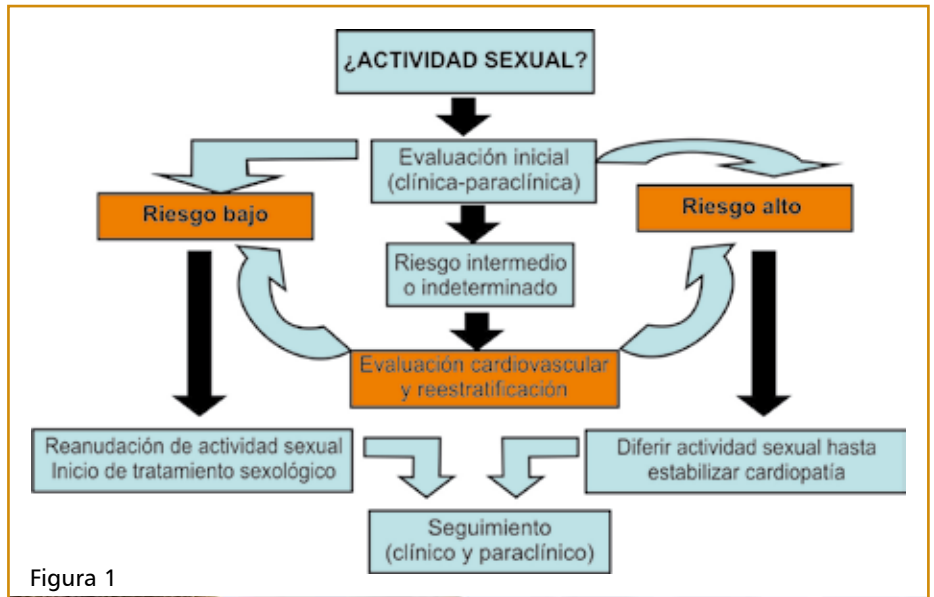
¿ACTIVIDAD SEXUAL?

Evaluación inicial (clínica-paraclínica)

Riesgo bajo

Riesgo alto

Riesgo intermedio o indeterminado

Evaluación cardiovascular y reestratificación

Reanudación de actividad sexual
Inicio de tratamiento sexológico

Diferir actividad sexual hasta estabilizar cardiopatía

Seguimiento (clínico y paraclínico)

Figura 1